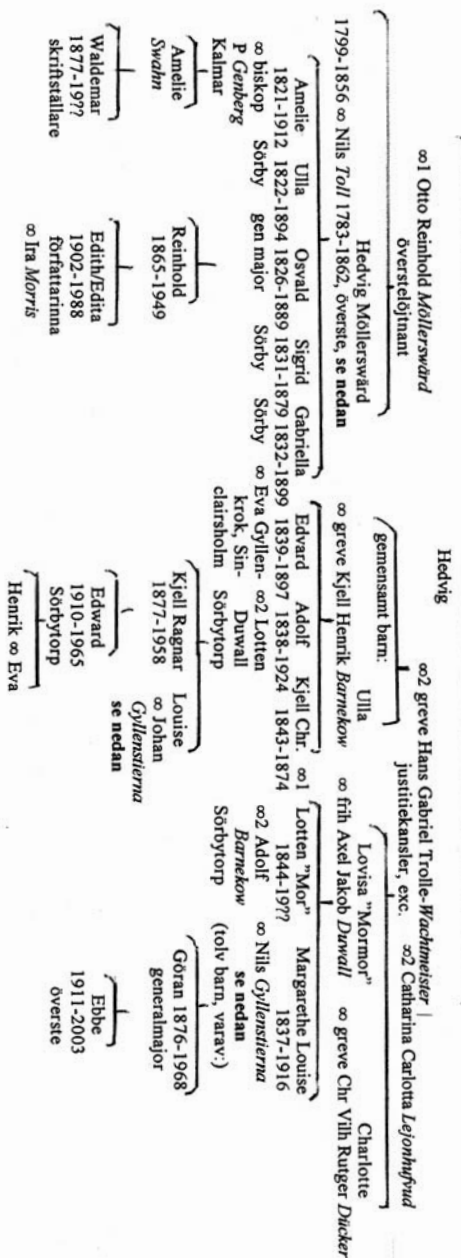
Hedvig

∞1 Otto Reinhold *Möllerswärd*
överstelöjtnant

∞2 greve Hans Gabriel Trolle-*Wachtmeister* |
justitiekansler, exc. ∞2 Catharina Carlotta *Lejonhufvud*

Hedvig Möllerswärd
1799-1856 ∞ Nils *Toll* 1783-1862, överste, **se nedan**

Amelie 1821-1912 ∞ biskop P *Genberg* Kalmar
Ulla 1822-1894 Sörby
Osvald 1826-1889 gen major
Sigrid 1831-1879 Sörby
Gabriella 1832-1899 Sörby

Amelie *Swahn*

Waldemar 1877-19?? skriftställare

Reinhold 1865-1949

Edith/Edita 1902-1988 författarinna ∞ Ira *Morris*

gemensamt barn:
Ulla
∞ greve Kjell Henrik *Barnekow*

Edvard 1839-1897 ∞ Eva Gyllenkrok, Sinclairsholm
Adolf 1838-1924 ∞2 Lotten Duwall Sörbytorp
Kjell Chr. 1843-1874 ∞1

Kjell Ragnar 1877-1958
Louise ∞ Johan *Gyllenstierna* **se nedan**

Edward 1910-1965 Sörbytorp

Henrik ∞ Eva

Lovisa "Mormor"
∞ frih Axel Jakob *Duwall*

Charlotte
∞ greve Chr Vilh Rutger *Dücker*

Lotten "Mor" 1844-19?? ∞2 Adolf *Barnekow* Sörbytorp
Margarethe Louise 1837-1916 ∞ Nils *Gyllenstierna* **se nedan** (tolv barn, varav:)

Göran 1876-1968 generalmajor

Ebbe 1911-2003 överste